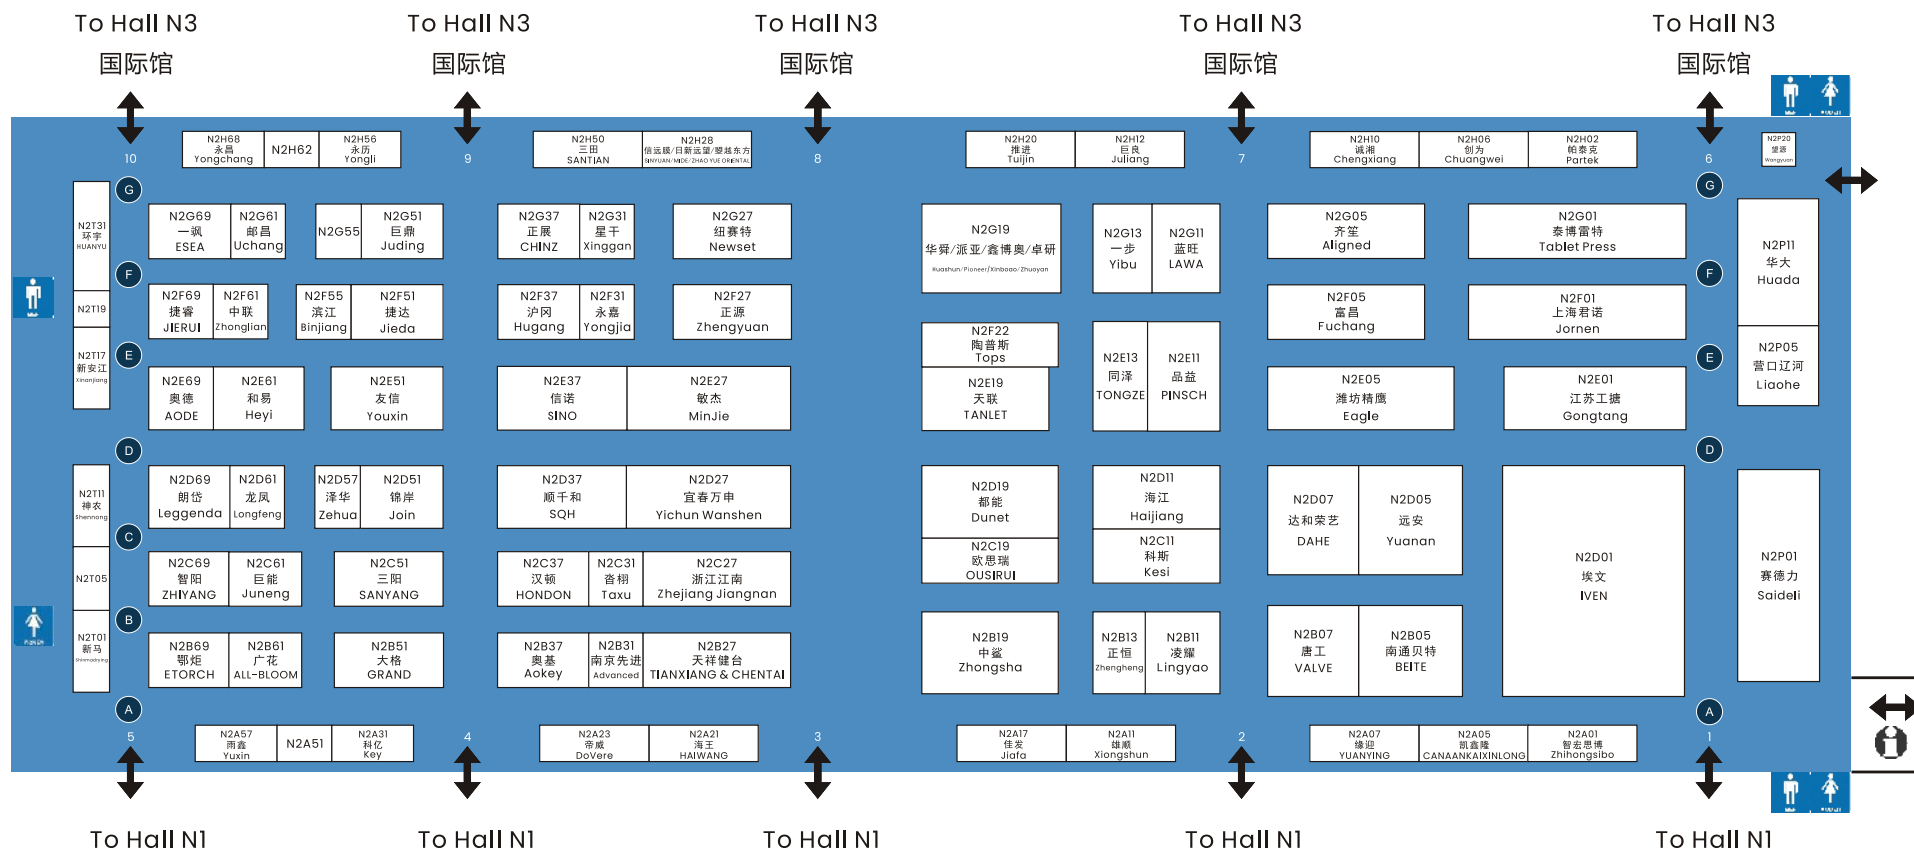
To Hall N3
国际馆

To Hall N3
国际馆

To Hall N3
国际馆

To Hall N3
国际馆

To Hall N3
国际馆

N2H68 永昌 Yongchang | N2H62 | N2H56 永历 Yongli
10
N2H50 三田 SANTIAN | N2H28 信远膜/日新远望/塑越东方 SINYUAN/NIDE/ZHAO YUE ORIENTAL
9
8
N2H20 推进 Tuijin | N2H12 巨良 Juliang
7
N2H10 诚湘 Chengxiang | N2H06 创为 Chuangwei | N2H02 帕泰克 Partek
6
N2P20 望源 Wangyuan

G
F
E
D
C
B
A

N2T31 环宇 HUANYU
N2T19
N2T17 新安江 Xinanjiang
N2T11 神农 Shennong
N2T05
N2T01 新马 Shinmadrying

N2G69 一飒 ESEA | N2G61 邮昌 Uchang
N2G55 | N2G51 巨鼎 Juding
N2G37 正展 CHINZ | N2G31 星干 Xinggan
N2G27 纽赛特 Newset
N2G19 华舜/派亚/鑫博奥/卓研 Huashun/Pioneer/Xinbaao/Zhuoyan
N2G13 一步 Yibu | N2G11 蓝旺 LAWA
N2G05 齐笙 Aligned
N2G01 泰博雷特 Tablet Press
N2P11 华大 Huada

N2F69 捷睿 JIERUI | N2F61 中联 Zhonglian
N2F55 滨江 Binjiang | N2F51 捷达 Jieda
N2F37 沪冈 Hugang | N2F31 永嘉 Yongjia
N2F27 正源 Zhengyuan
N2F22 陶普斯 Tops
N2F05 富昌 Fuchang
N2F01 上海君诺 Jornen

N2E69 奥德 AODE | N2E61 和易 Heyi
N2E51 友信 Youxin
N2E37 信诺 SINO | N2E27 敏杰 MinJie
N2E19 天联 TANLET
N2E13 同泽 TONGZE | N2E11 品益 PINSCH
N2E05 潍坊精鹰 Eagle
N2E01 江苏工搪 Gongtang
N2P05 营口辽河 Liaohe

N2D69 朗岱 Leggenda | N2D61 龙凤 Longfeng
N2D57 泽华 Zehua | N2D51 锦岸 Join
N2D37 顺千和 SQH | N2D27 宜春万申 Yichun Wanshen
N2D19 都能 Dunet
N2D11 海江 Haijiang
N2D07 达和荣艺 DAHE | N2D05 远安 Yuanan
N2D01 埃文 IVEN
N2P01 赛德力 Saideli

N2C69 智阳 ZHIYANG | N2C61 巨能 Juneng
N2C51 三阳 SANYANG
N2C37 汉顿 HONDON | N2C31 香栩 Taxu | N2C27 浙江江南 Zhejiang Jiangnan
N2C19 欧思瑞 OUSIRUI
N2C11 科斯 Kesi

N2B69 鄂炬 ETORCH | N2B61 广花 ALL-BLOOM
N2B51 大格 GRAND
N2B37 奥基 Aokey | N2B31 南京先进 Advanced | N2B27 天祥健台 TIANXIANG & CHENTAI
N2B19 中鲨 Zhongsha
N2B13 正恒 Zhengheng | N2B11 凌耀 Lingyao
N2B07 唐工 VALVE | N2B05 南通贝特 BEITE

5
N2A57 雨鑫 Yuxin | N2A51 | N2A31 科亿 Key
4
N2A23 蒂威 DoVere | N2A21 海王 HAIWANG
3
N2A17 佳发 Jiafa | N2A11 雄顺 Xiongshun
2
N2A07 缘迎 YUANYING | N2A05 凯鑫隆 CANAANKAIXINLONG | N2A01 智宏思博 Zhihongsibo
1

To Hall N1
To Hall N1
To Hall N1
To Hall N1
To Hall N1